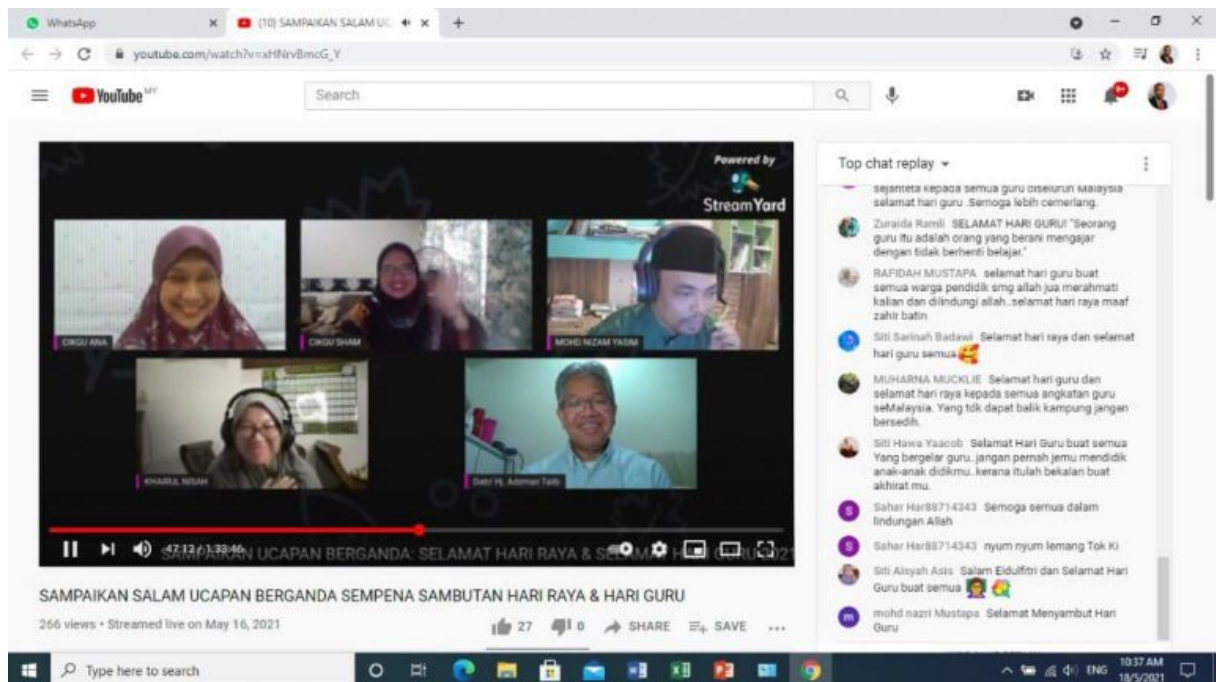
WhatsApp
(10) SAMPAIKAN SALAM UC
youtube.com/watch?v=xHNrvBmcG_Y
YouTube MY
Search

Powered by
StreamYard

CIKGU ANA
CIKGU SHAM
MOHD NIZAM YASIM
KHAIRUL NISAH
Dato' Hj. Adzman Talib

47:12 / 1:33:46 SAMPAIKAN UCAPAN BERGANDA: SELAMAT HARI RAYA & SELAMAT HARI GURU 2021

SAMPAIKAN SALAM UCAPAN BERGANDA SEMPENA SAMBUTAN HARI RAYA & HARI GURU
266 views • Streamed live on May 16, 2021
27 0 SHARE SAVE ...

Top chat replay
sejahtera kepada semua guru diseluruh Malaysia selamat hari guru .Semoga lebih cemerlang.
Zuraida Ramli SELAMAT HARI GURU! "Seorang guru itu adalah orang yang berani mengajar dengan tidak berhenti belajar."
RAFIDAH MUSTAPA selamat hari guru buat semua warga pendidik smg allah jua merahmati kalian dan dilindungi allah..selamat hari raya maaf zahir batin
Siti Sarinah Badawi Selamat hari raya dan selamat hari guru semua
MUHARNA MUCKLIE Selamat hari guru dan selamat hari raya kepada semua angkatan guru seMalaysia. Yang tdk dapat balik kampung jangan bersedih.
Siti Hawa Yaacob Selamat Hari Guru buat semua Yang bergelar guru. jangan pernah jemu mendidik anak-anak didikmu. kerana itulah bekalan buat akhirat mu.
Sahar Har88714343 Semoga semua dalam lindungan Allah
Sahar Har88714343 nyum nyum lemang Tok Ki
Siti Aisyah Asis Salam Eidulfitri dan Selamat Hari Guru buat semua
mohd nazri Mustapa Selamat Menyambut Hari Guru

Type here to search
ENG 10:37 AM 18/5/2021